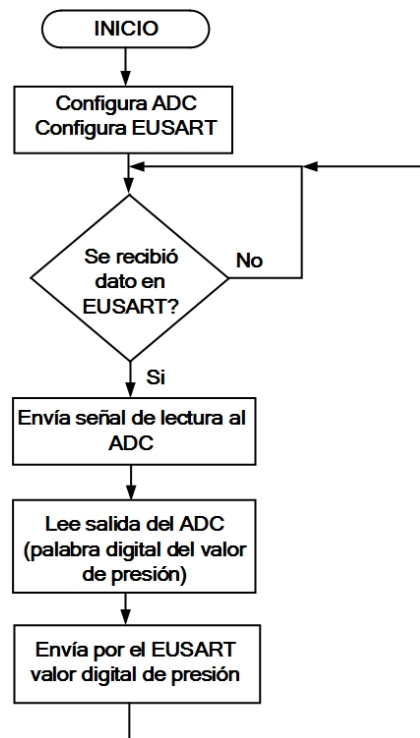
INICIO

Configura ADC
Configura EUSART

Se recibió dato en EUSART?

No

Si

Envía señal de lectura al ADC

Lee salida del ADC (palabra digital del valor de presión)

Envía por el EUSART valor digital de presión